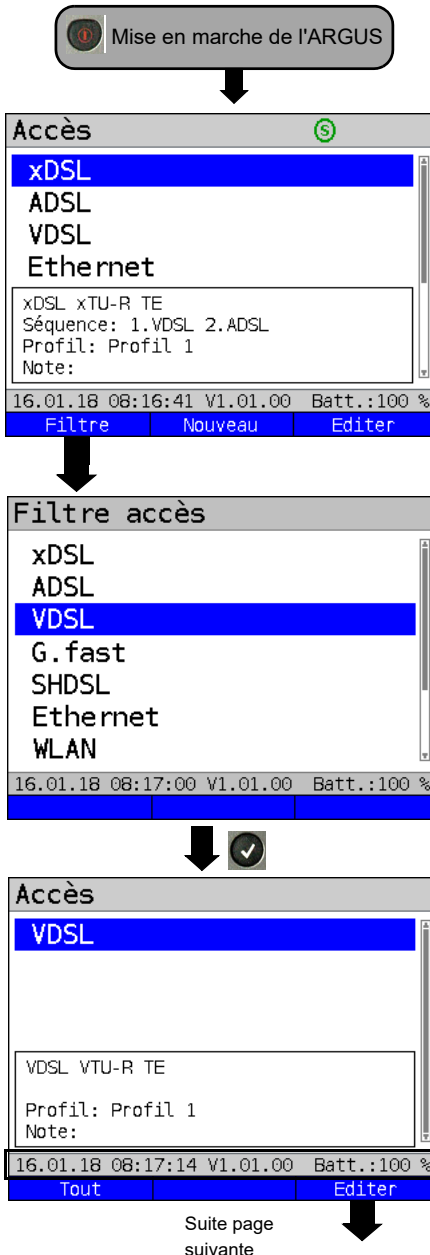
Mise en marche de l'ARGUS

Accès

xDSL
ADSL
VDSL
Ethernet

xDSL xTU-R TE
Séquence: 1.VDSL 2.ADSL
Profil: Profil 1
Note:

16.01.18 08:16:41 V1.01.00 Batt.:100 %

Filtre | Nouveau | Editer

Filtre accès

xDSL
ADSL
VDSL
G.fast
SHDSL
Ethernet
WLAN

16.01.18 08:17:00 V1.01.00 Batt.:100 %

Accès

VDSL

VDSL VTU-R TE

Profil: Profil 1
Note:

16.01.18 08:17:14 V1.01.00 Batt.:100 %

Tout | | Editer

Suite page suivante